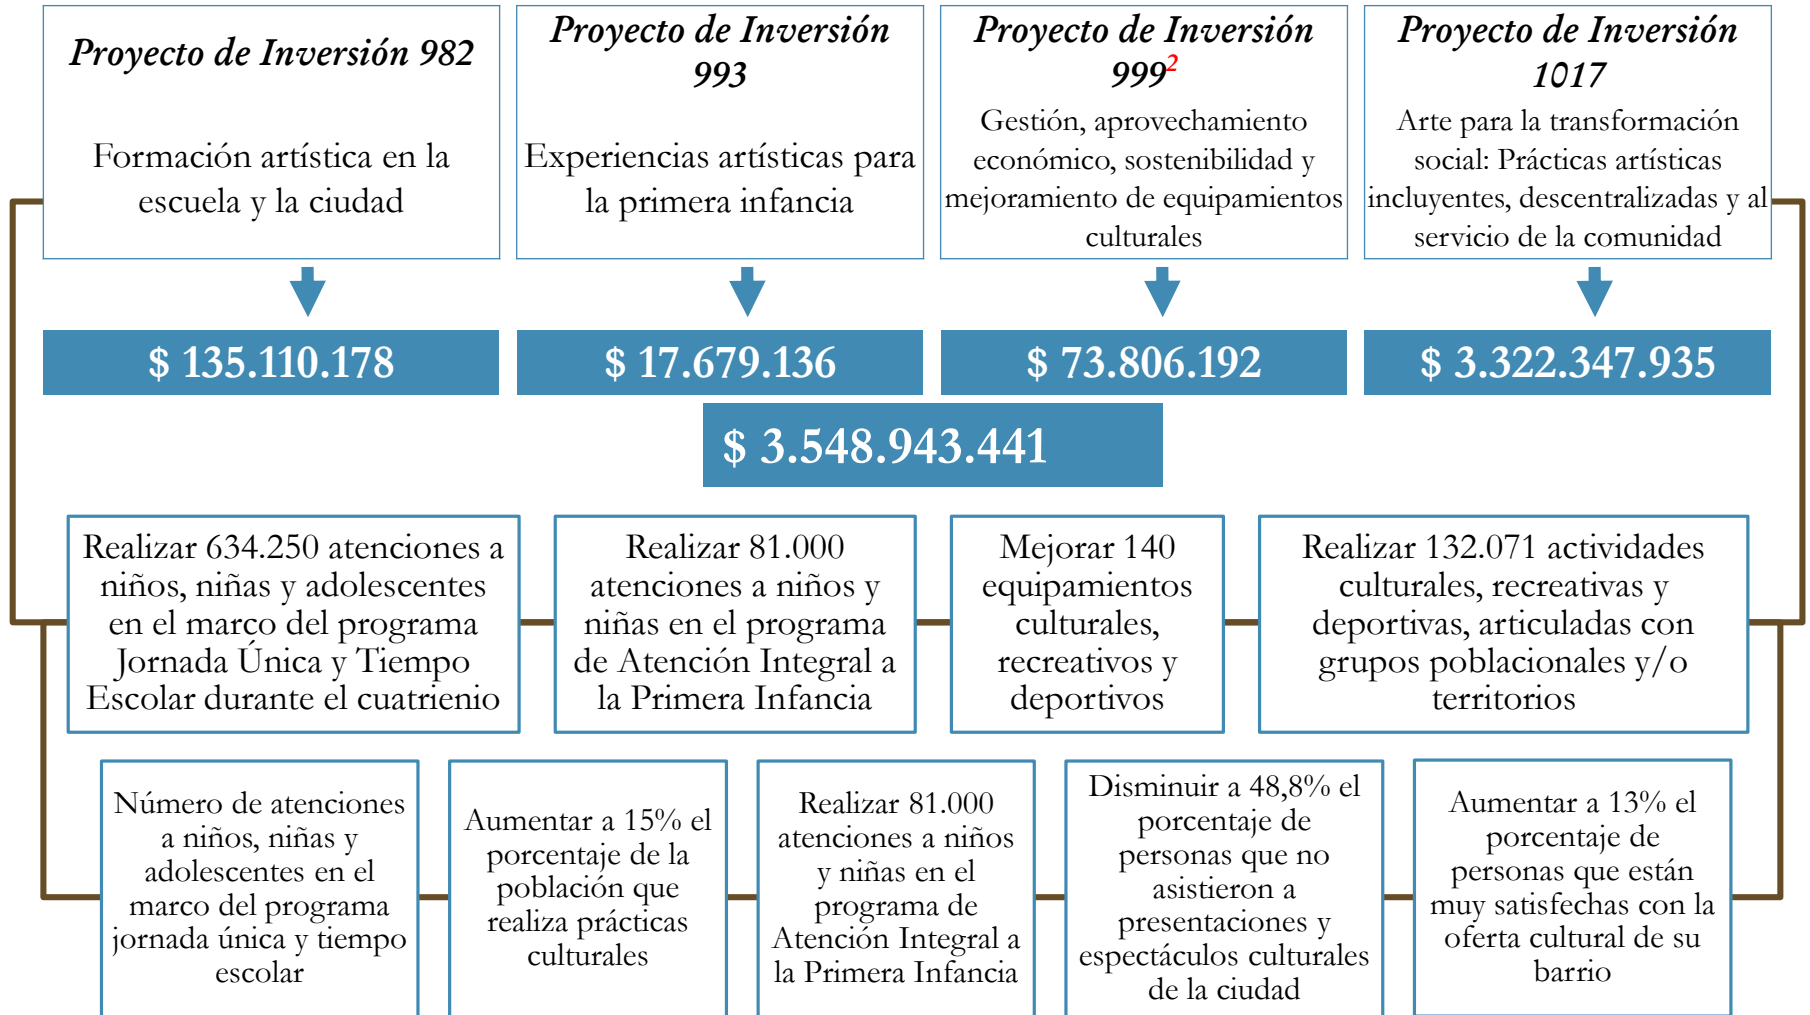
Proyecto de Inversión 982

Formación artística en la escuela y la ciudad

Proyecto de Inversión 993

Experiencias artísticas para la primera infancia

Proyecto de Inversión 999$^{2}$

Gestión, aprovechamiento económico, sostenibilidad y mejoramiento de equipamientos culturales

Proyecto de Inversión 1017

Arte para la transformación social: Prácticas artísticas incluyentes, descentralizadas y al servicio de la comunidad

$ 135.110.178

$ 17.679.136

$ 73.806.192

$ 3.322.347.935

$ 3.548.943.441

Realizar 634.250 atenciones a niños, niñas y adolescentes en el marco del programa Jornada Única y Tiempo Escolar durante el cuatrienio

Realizar 81.000 atenciones a niños y niñas en el programa de Atención Integral a la Primera Infancia

Mejorar 140 equipamientos culturales, recreativos y deportivos

Realizar 132.071 actividades culturales, recreativas y deportivas, articuladas con grupos poblacionales y/o territorios

Número de atenciones a niños, niñas y adolescentes en el marco del programa jornada única y tiempo escolar

Aumentar a 15% el porcentaje de la población que realiza prácticas culturales

Realizar 81.000 atenciones a niños y niñas en el programa de Atención Integral a la Primera Infancia

Disminuir a 48,8% el porcentaje de personas que no asistieron a presentaciones y espectáculos culturales de la ciudad

Aumentar a 13% el porcentaje de personas que están muy satisfechas con la oferta cultural de su barrio